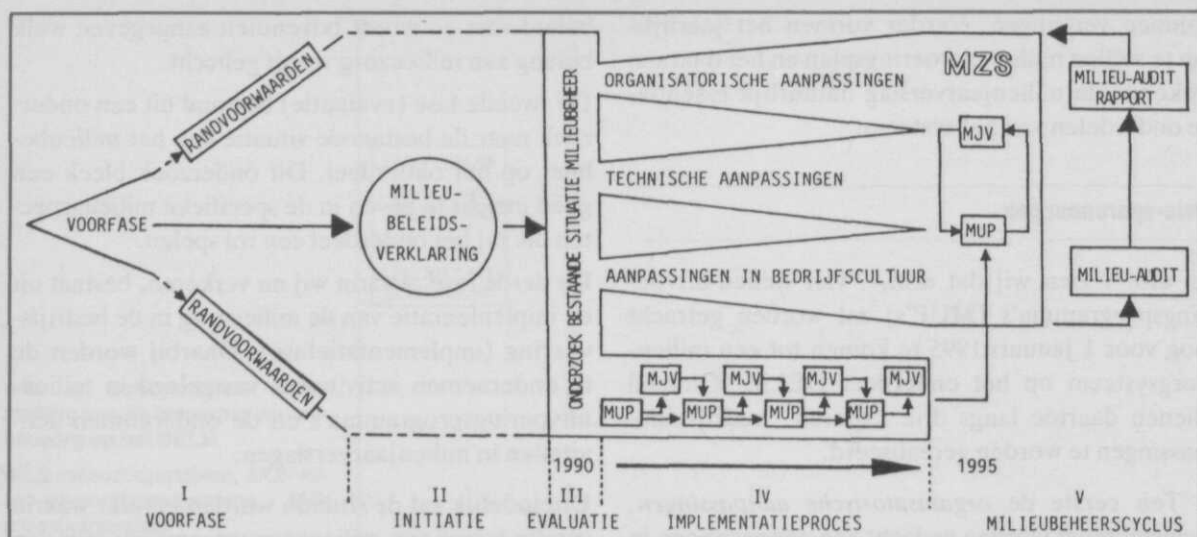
RANDVOORWAARDEN

MILIEU-BELEIDS-VERKLARING

VOORFASE

RANDVOORWAARDEN

ONDERZOEK BESTAANDE SITUATIE MILIEUBEHEER

ORGANISATORISCHE AANPASSINGEN

TECHNISCHE AANPASSINGEN

AANPASSINGEN IN BEDRIJFSCULTUUR

MZS

MILIEU-AUDIT RAPPORT

MJV

MUP

MILIEU-AUDIT

MJV MJV MJV MJV

MUP MUP MUP MUP MUP

1990

1995

I VOORFASE

II INITIATIE

III EVALUATIE

IV IMPLEMENTATIEPROCES

V MILIEUBEHEERSCYCLUS